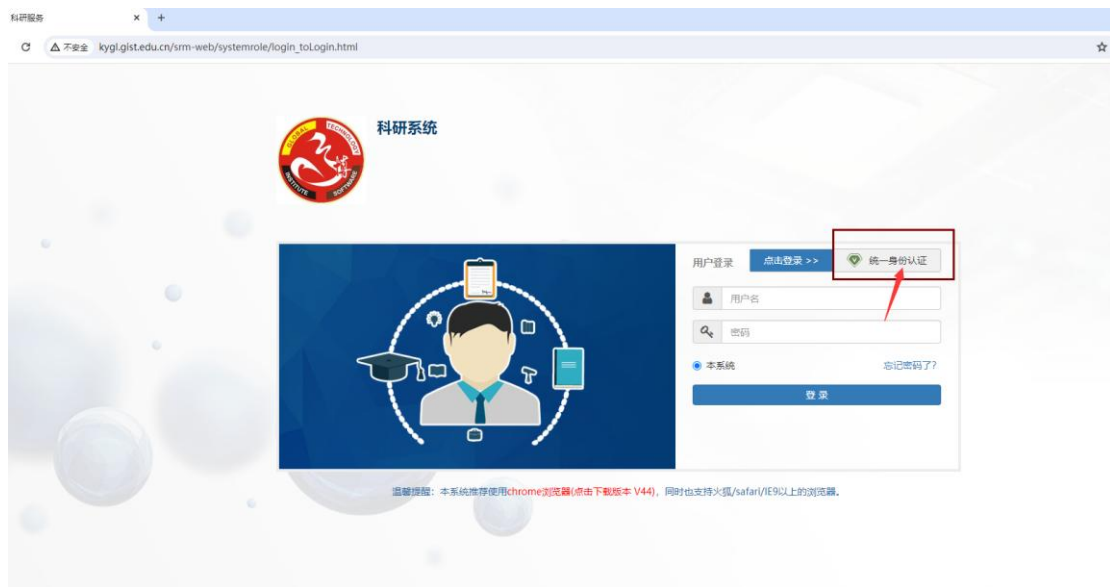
科研服务 × +

不安全 kygl.gist.edu.cn/srm-web/systemrole/login_toLogin.html

GLOBAL TECHNOLOGY INSTITUTE SOFTWARE

科研系统

用户登录 点击登录 >> 统一身份认证

用户名

密码

本系统 忘记密码了?

登录

温馨提醒：本系统推荐使用chrome浏览器(点击下载版本 V44)，同时也支持火狐/safari/IE9以上的浏览器。